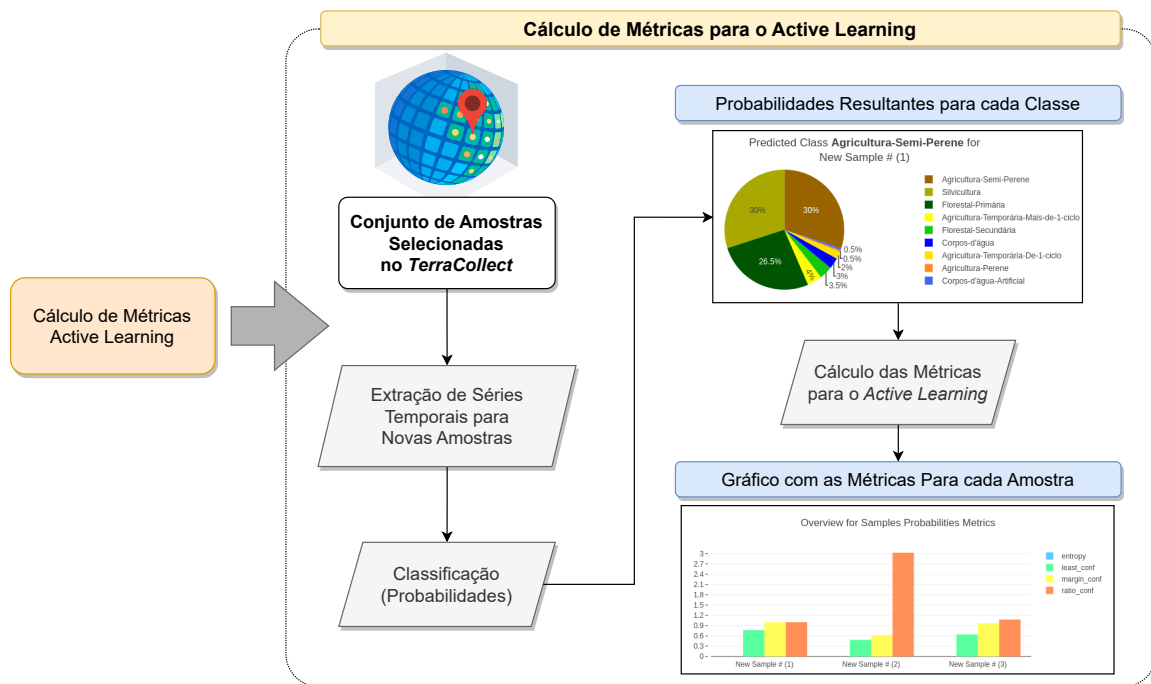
Cálculo de Métricas para o Active Learning

Cálculo de Métricas Active Learning

Conjunto de Amostras Selecionadas no *TerraCollect*

Extração de Séries Temporais para Novas Amostras

Classificação (Probabilidades)

Probabilidades Resultantes para cada Classe

Predicted Class **Agricultura-Semi-Perene** for New Sample # (1)

30%
30%
26.5%
4%
0.5%
0.5%
2%
3%
3.5%

Agricultura-Semi-Perene
Silvicultura
Florestal-Primária
Agricultura-Temporária-Mais-de-1-ciclo
Florestal-Secundária
Corpos-d'água
Agricultura-Temporária-De-1-ciclo
Agricultura-Perene
Corpos-d'água-Artificial

Cálculo das Métricas para o *Active Learning*

Gráfico com as Métricas Para cada Amostra

Overview for Samples Probabilities Metrics

3
2.7
2.4
2.1
1.8
1.5
1.2
0.9
0.6
0.3
0

New Sample # (1)
New Sample # (2)
New Sample # (3)

entropy
least_conf
margin_conf
ratio_conf